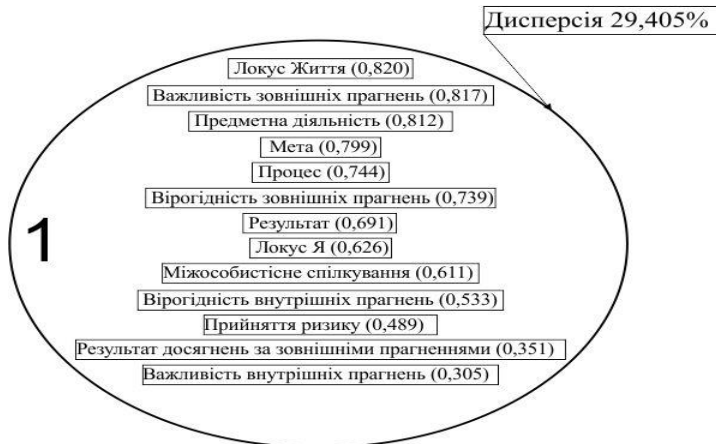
Дисперсія 29,405%

1

Локус Життя (0,820)

Важливість зовнішніх прагнень (0,817)

Предметна діяльність (0,812)

Мета (0,799)

Процес (0,744)

Вірогідність зовнішніх прагнень (0,739)

Результат (0,691)

Локус Я (0,626)

Міжособистісне спілкування (0,611)

Вірогідність внутрішніх прагнень (0,533)

Прийняття ризику (0,489)

Результат досягнень за зовнішніми прагненнями (0,351)

Важливість внутрішніх прагнень (0,305)